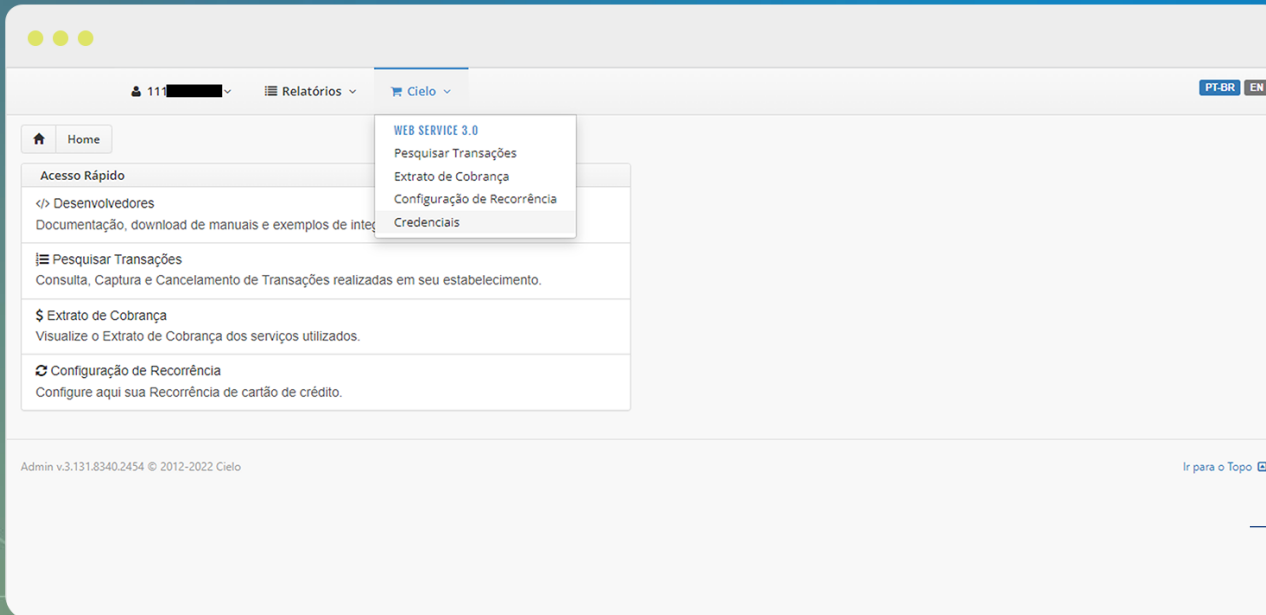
111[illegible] Relatórios Cielo

PT-BR EN

Home

WEB SERVICE 3.0
Pesquisar Transações
Extrato de Cobrança
Configuração de Recorrência
Credenciais

Acesso Rápido

</> Desenvolvedores
Documentação, download de manuais e exemplos de integ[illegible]

Pesquisar Transações
Consulta, Captura e Cancelamento de Transações realizadas em seu estabelecimento.

$ Extrato de Cobrança
Visualize o Extrato de Cobrança dos serviços utilizados.

Configuração de Recorrência
Configure aqui sua Recorrência de cartão de crédito.

Admin v.3.131.8340.2454 © 2012-2022 Cielo

Ir para o Topo